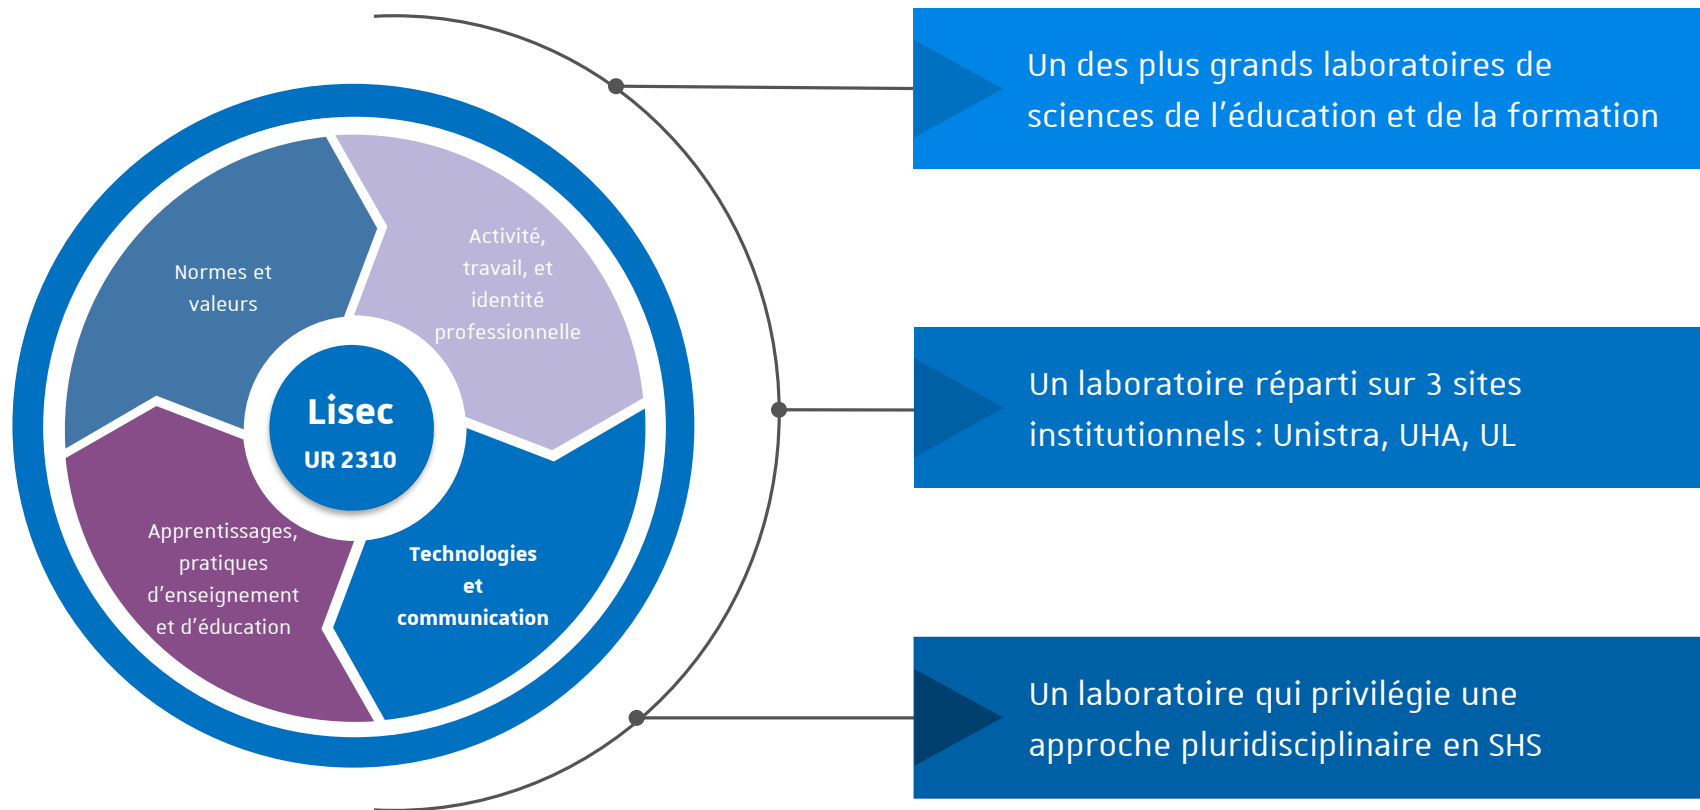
Normes et valeurs

Activité, travail, et identité professionnelle

Lisec
UR 2310

Apprentissages, pratiques d'enseignement et d'éducation

Technologies et communication

Un des plus grands laboratoires de sciences de l'éducation et de la formation

Un laboratoire réparti sur 3 sites institutionnels : Unistra, UHA, UL

Un laboratoire qui privilégie une approche pluridisciplinaire en SHS